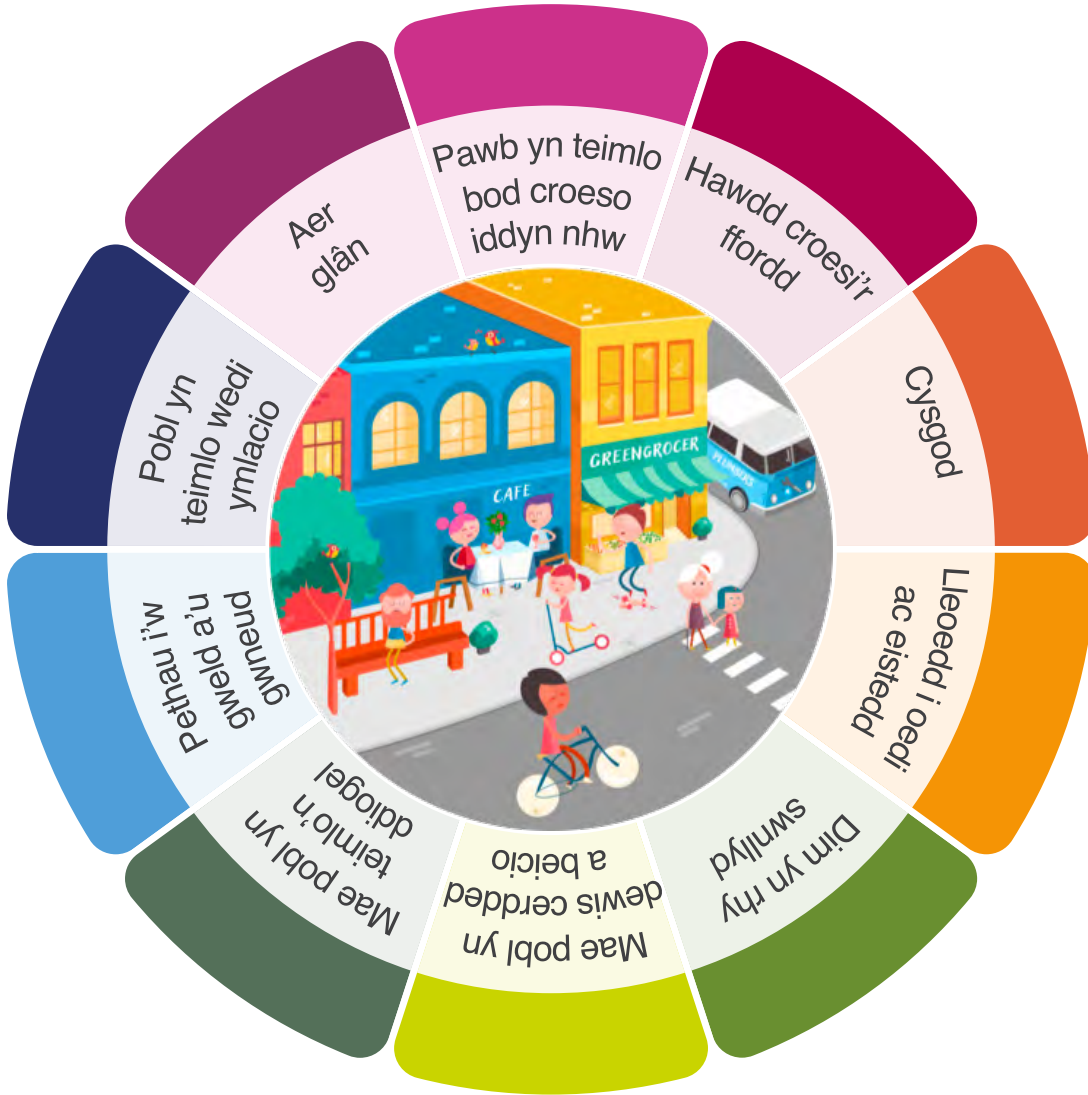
Pawb yn teimlo bod croeso iddyn nhw

Hawdd croesi'r ffordd

Cysgod

Lleoedd i oedi ac eistedd

Dim yn rhy swnllyd

Mae pobl yn dewis cerdded a beicio

Mae pobl yn teimlo'n ddiogel

Pethau i'w gweld a'u gwneud

Pobl yn teimlo wedi ymlacio

Aer glân

GREENGROCER

CAFE